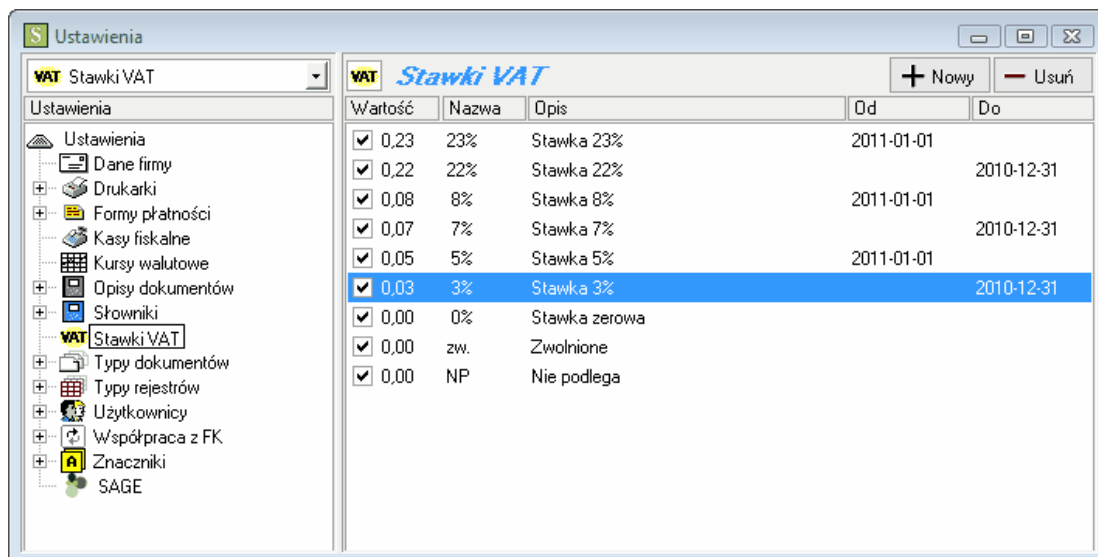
Ustawienia

VAT Stawki VAT

Ustawienia

Ustawienia
Dane firmy
Drukarki
Formy płatności
Kasy fiskalne
Kursy walutowe
Opisy dokumentów
Słowniki
VAT Stawki VAT
Typy dokumentów
Typy rejestrów
Użytkownicy
Współpraca z FK
Znaczniki
SAGE

VAT Stawki VAT

Nowy
Usuń

| Wartość | Nazwa | Opis | Od | Do |
|---|---|---|---|---|
| 0,23 | 23% | Stawka 23% | 2011-01-01 | |
| 0,22 | 22% | Stawka 22% | | 2010-12-31 |
| 0,08 | 8% | Stawka 8% | 2011-01-01 | |
| 0,07 | 7% | Stawka 7% | | 2010-12-31 |
| 0,05 | 5% | Stawka 5% | 2011-01-01 | |
| 0,03 | 3% | Stawka 3% | | 2010-12-31 |
| 0,00 | 0% | Stawka zerowa | | |
| 0,00 | zw. | Zwolnione | | |
| 0,00 | NP | Nie podlega | | |